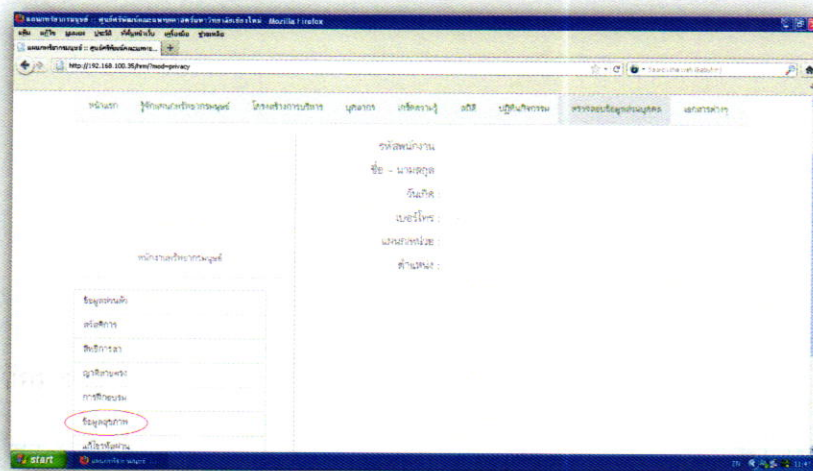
แผนกทรัพยากรมนุษย์ : ศูนย์หัวใจ... - Mozilla Firefox
แฟ้ม แก้ไข มุมมอง ประวัติ ที่คั่นหน้า เครื่องมือ ช่วยเหลือ
แผนกทรัพยากรมนุษย์ : ศูนย์หัวใจ...
http://192.168.100.35/hrm/?mod=privacy
หน้าแรก ฝ่ายทรัพยากรมนุษย์ โครงสร้างการบริหาร บุคลากร เกร็ดความรู้ สถิติ ปฏิทินกิจกรรม ตรวจสอบข้อมูลส่วนบุคคล เอกสารต่างๆ
รหัสพนักงาน
ชื่อ - นามสกุล
วันเกิด :
เบอร์โทร :
แผนก/หน่วย :
ตำแหน่ง :
หน่วยงานทรัพยากรมนุษย์
ข้อมูลส่วนตัว
สวัสดิการ
สิทธิการลา
ญาติสายตรง
การฝึกอบรม
ข้อมูลสุขภาพ
แก้ไขข้อมูล
start